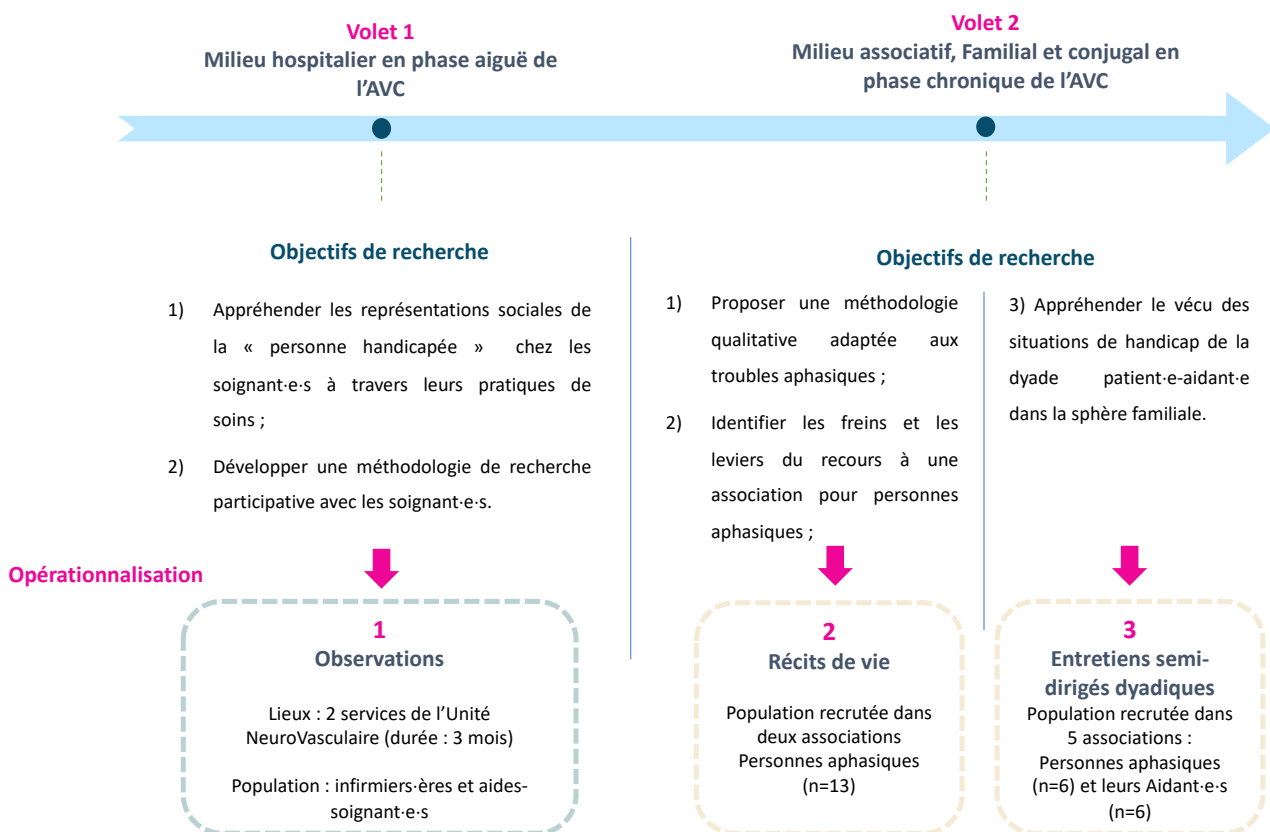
Volet 1
Milieu hospitalier en phase aiguë de l'AVC

Volet 2
Milieu associatif, Familial et conjugal en phase chronique de l'AVC

Objectifs de recherche

1) Appréhender les représentations sociales de la « personne handicapée » chez les soignant·e·s à travers leurs pratiques de soins ;

2) Développer une méthodologie de recherche participative avec les soignant·e·s.

Objectifs de recherche

1) Proposer une méthodologie qualitative adaptée aux troubles aphasiques ;

2) Identifier les freins et les leviers du recours à une association pour personnes aphasiques ;

3) Appréhender le vécu des situations de handicap de la dyade patient·e-aidant·e dans la sphère familiale.

Opérationnalisation

1
Observations

Lieux : 2 services de l'Unité NeuroVasculaire (durée : 3 mois)

Population : infirmiers·ères et aides-soignant·e·s

2
Récits de vie

Population recrutée dans deux associations
Personnes aphasiques (n=13)

3
Entretiens semi-dirigés dyadiques
Population recrutée dans 5 associations :
Personnes aphasiques (n=6) et leurs Aidant·e·s (n=6)